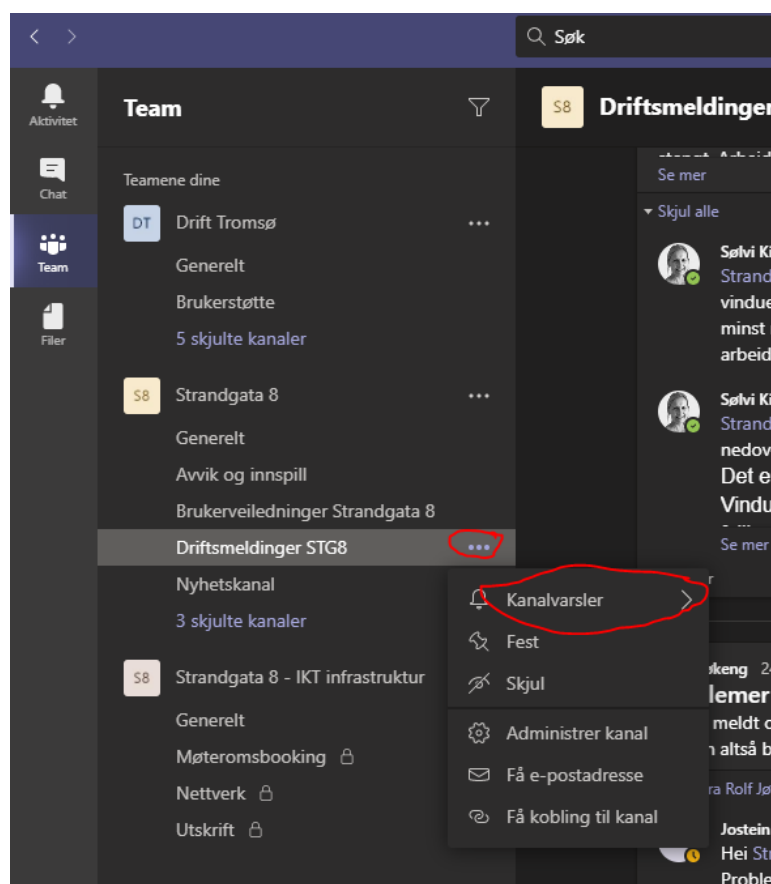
Søk

Aktivitet

Chat

Team

Filer

Team

Teamene dine

DT Drift Tromsø ...

Generelt

Brukerstøtte

5 skjulte kanaler

S8 Strandgata 8 ...

Generelt

Avvik og innspill

Brukerveiledninger Strandgata 8

Driftsmeldinger STG8 ...

Nyhetskanal

3 skjulte kanaler

S8 Strandgata 8 - IKT infrastruktur

Generelt

Møteromsbooking

Nettverk

Utskrift

Kanalvarsler

Fest

Skjul

Administrer kanal

Få e-postadresse

Få kobling til kanal

S8 Driftsmeldinger

Se mer

Skjul alle

Sølvi Ki
Strand
vindue
minst
arbeid

Sølvi Ki
Strand
nedov
Det e
Vindu

Se mer

r

okeng 24
lemer
meldt o
n altså b

ra Rolf Jø

Jostein
Hei St
Proble